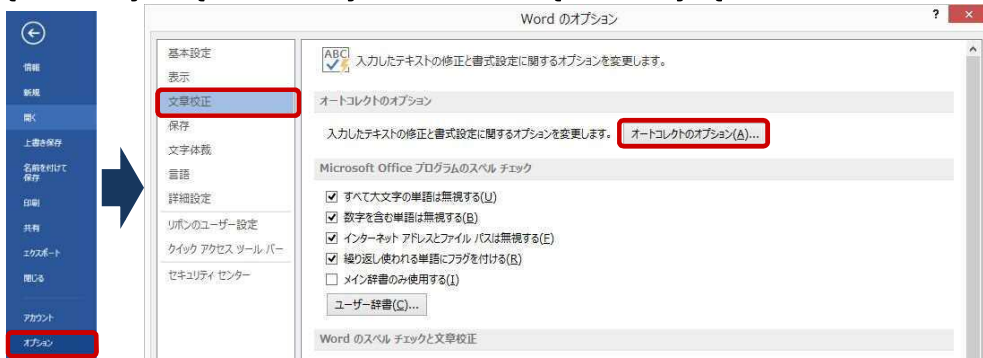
情報
新規
開く
上書き保存
名前を付けて保存
印刷
共有
エクスポート
閉じる
アカウント
オプション

Word のオプション
?
×

基本設定
表示
文章校正
保存
文字体裁
言語
詳細設定
リボンのユーザー設定
クイック アクセス ツール バー
セキュリティ センター

ABC 入力したテキストの修正と書式設定に関するオプションを変更します。

オートコレクトのオプション

入力したテキストの修正と書式設定に関するオプションを変更します。 オートコレクトのオプション(A)...

Microsoft Office プログラムのスペル チェック

☑ すべて大文字の単語は無視する(U)
☑ 数字を含む単語は無視する(B)
☑ インターネット アドレスとファイル パスは無視する(F)
☑ 繰り返し使われる単語にフラグを付ける(R)
☐ メイン辞書のみ使用する(I)
ユーザー辞書(C)...

Word のスペル チェックと文章校正